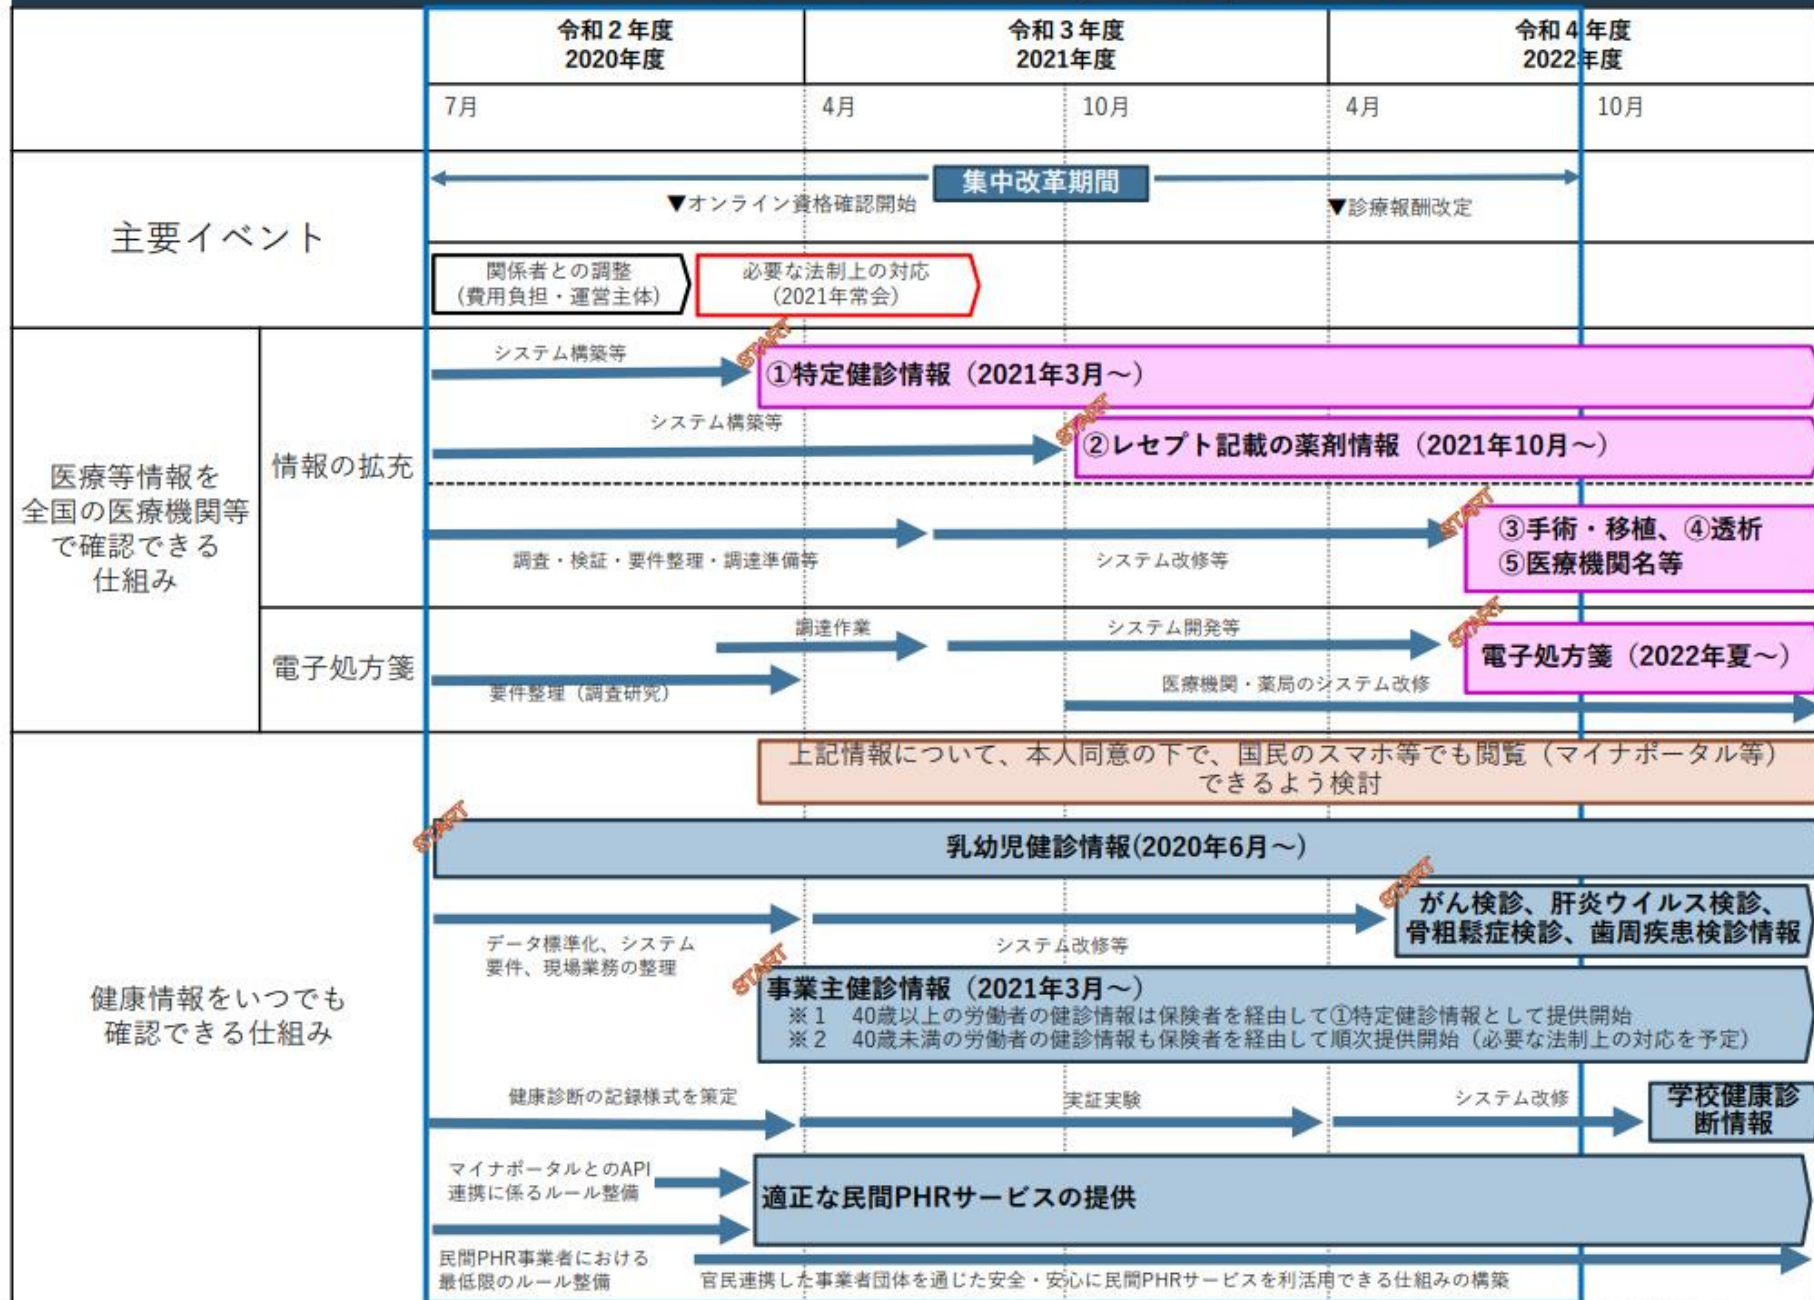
| | | 令和２年度 2020年度 | 令和３年度 2021年度 | 令和４年度 2022年度 |
|---|---|---|---|---|
| | | 7月 | 4月　10月 | 4月　10月 |

主要イベント

集中改革期間

▼オンライン資格確認開始

▼診療報酬改定

関係者との調整（費用負担・運営主体）

必要な法制上の対応（2021年常会）

医療等情報を全国の医療機関等で確認できる仕組み

情報の拡充

システム構築等

START

①特定健診情報（2021年3月～）

システム構築等

START

②レセプト記載の薬剤情報（2021年10月～）

調査・検証・要件整理・調達準備等

システム改修等

START

③手術・移植、④透析
⑤医療機関名等

電子処方箋

調達作業

システム開発等

START

電子処方箋（2022年夏～）

要件整理（調査研究）

医療機関・薬局のシステム改修

上記情報について、本人同意の下で、国民のスマホ等でも閲覧（マイナポータル等）できるよう検討

健康情報をいつでも確認できる仕組み

START

乳幼児健診情報(2020年6月～)

START

がん検診、肝炎ウイルス検診、骨粗鬆症検診、歯周疾患検診情報

データ標準化、システム要件、現場業務の整理

システム改修等

START

事業主健診情報（2021年3月～）
※１　40歳以上の労働者の健診情報は保険者を経由して①特定健診情報として提供開始
※２　40歳未満の労働者の健診情報も保険者を経由して順次提供開始（必要な法制上の対応を予定）

健康診断の記録様式を策定

実証実験

システム改修

学校健康診断情報

マイナポータルとのAPI連携に係るルール整備

適正な民間PHRサービスの提供

民間PHR事業者における最低限のルール整備

官民連携した事業者団体を通じた安全・安心に民間PHRサービスを利活用できる仕組みの構築